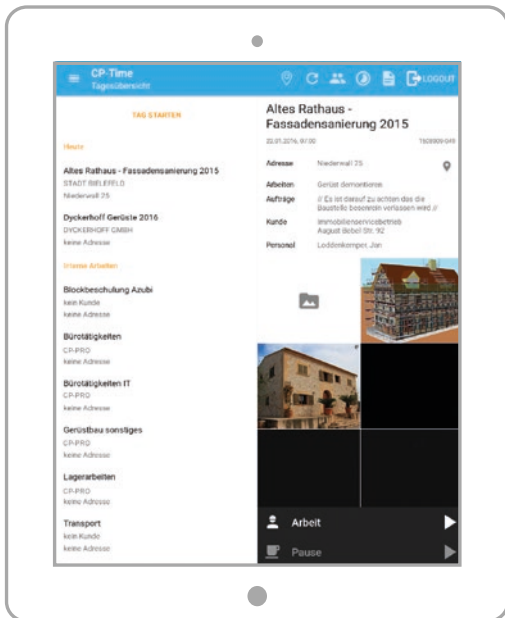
CP-Time
Tagesübersicht

LOGOUT

TAG STARTEN

Heute

Altes Rathaus - Fassadensanierung 2015
STADT BIELEFELD
Niederwall 25

Dyckerhoff Gerüste 2016
DYCKERHOFF GMBH
keine Adresse

Interne Arbeiten

Blockbeschulung Azubi
kein Kunde
keine Adresse

Bürotätigkeiten
CP-PRO
keine Adresse

Bürotätigkeiten IT
CP-PRO
keine Adresse

Gerüstbau sonstiges
CP-PRO
keine Adresse

Lagerarbeiten
CP-PRO
keine Adresse

Transport
kein Kunde
keine Adresse

Altes Rathaus - Fassadensanierung 2015

22.01.2016, 07:00 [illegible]

| | |
|---|---|
| Adresse | Niederwall 25 |
| Arbeiten | Gerüst demontieren |
| Aufträge | // Es ist darauf zu achten das die Baustelle besenrein verlassen wird // |
| Kunde | Immobilienservicebetrieb August Bebel Str. 92 |
| Personal | Loddenkemper, Jan |

Arbeit

Pause